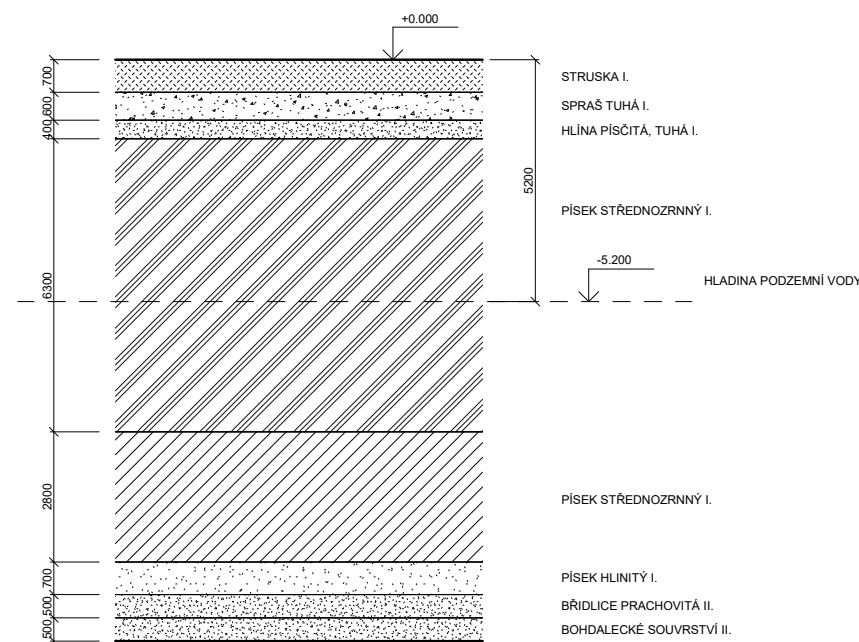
+0.000

700
600
400

STRUSKA I.
SPRAŠ TUHÁ I.
HLÍNA PÍSČITÁ, TUHÁ I.

5200

PÍSEK STŘEDNOZRNNÝ I.

-5.200

6300

HLADINA PODZEMNÍ VODY

2800

PÍSEK STŘEDNOZRNNÝ I.

700
500
500

PÍSEK HLINITÝ I.
BŘIDLICE PRACHOVITÁ II.
BOHDALECKÉ SOUVRSTVÍ II.